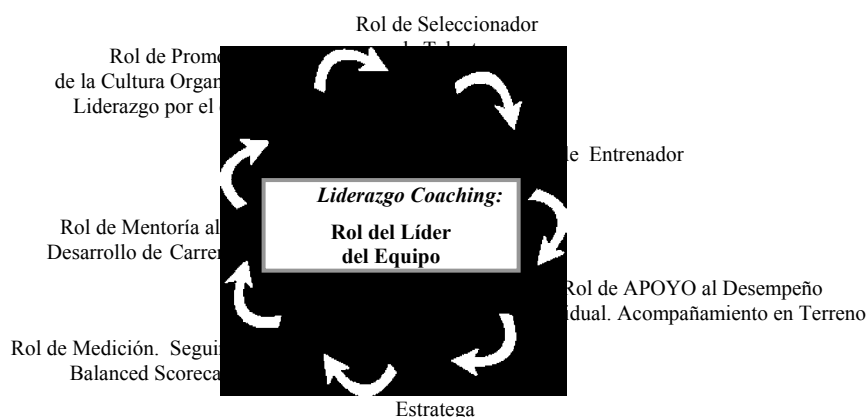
Rol de Seleccionador

Rol de Promo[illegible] de la Cultura Organ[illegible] Liderazgo por el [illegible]

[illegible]e Entrenador

*Liderazgo Coaching:*

**Rol del Líder del Equipo**

Rol de Mentoría al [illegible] Desarrollo de Carre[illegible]

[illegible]Rol de APOYO al Desempeño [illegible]idual. Acompañamiento en Terreno

Rol de Medición. Segui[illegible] Balanced Scoreca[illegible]

Estratega